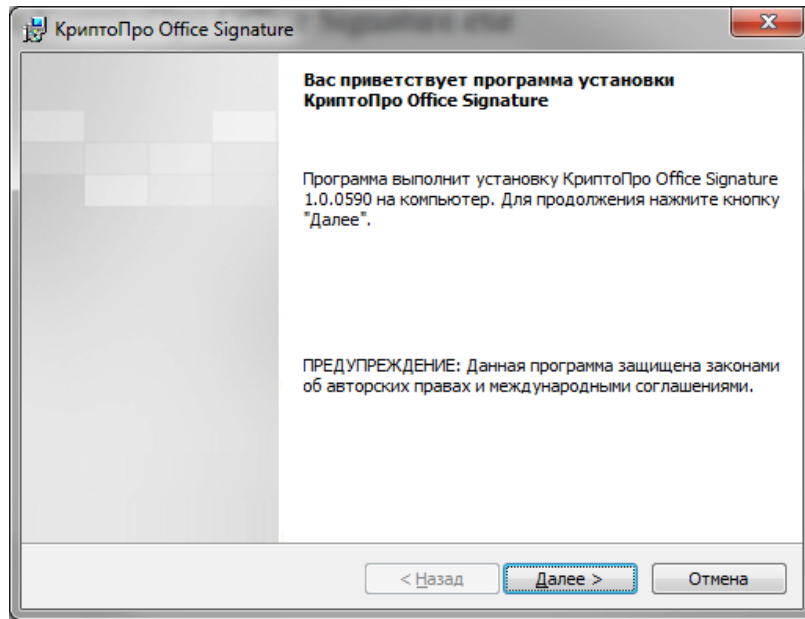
КриптоПро Office Signature

Вас приветствует программа установки КриптоПро Office Signature

Программа выполнит установку КриптоПро Office Signature 1.0.0590 на компьютер. Для продолжения нажмите кнопку "Далее".

ПРЕДУПРЕЖДЕНИЕ: Данная программа защищена законами об авторских правах и международными соглашениями.

< Назад
Далее >
Отмена